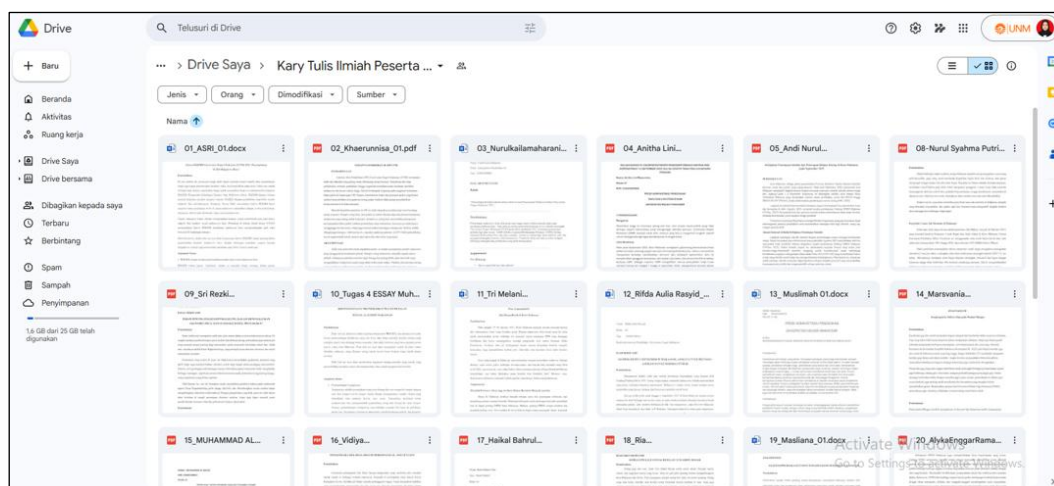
Drive

Telusuri di Drive

UNM

+ Baru

Beranda
Aktivitas
Ruang kerja

Drive Saya
Drive bersama

Dibagikan kepada saya
Terbaru
Berbintang

Spam
Sampah
Penyimpanan

1,6 GB dari 25 GB telah digunakan

... > Drive Saya > Kary Tulis Ilmiah Peserta ...

Jenis
Orang
Dimodifikasi
Sumber

Nama ↑

01_ASRI_01.docx
02_Khaerunnisa_01.pdf
03_Nurulkailamaharani...
04_Anitha Lini...
05_Andi Nurul...
08-Nurul Syahma Putri...

09_Sri Rezki...
10_Tugas 4 ESSAY Muh...
11_Tri Melani...
12_Rifda Aulia Rasyid_...
13_ Muslimah 01.docx
14_Marsvania...

15_MUHAMMAD AL...
16_Vidiya...
17_Haikal Bahrul...
18_Ria...
19_Masliana_01.docx
20_AlykaEnggarRama...

Activate Windows
Go to Settings to activate Windows.